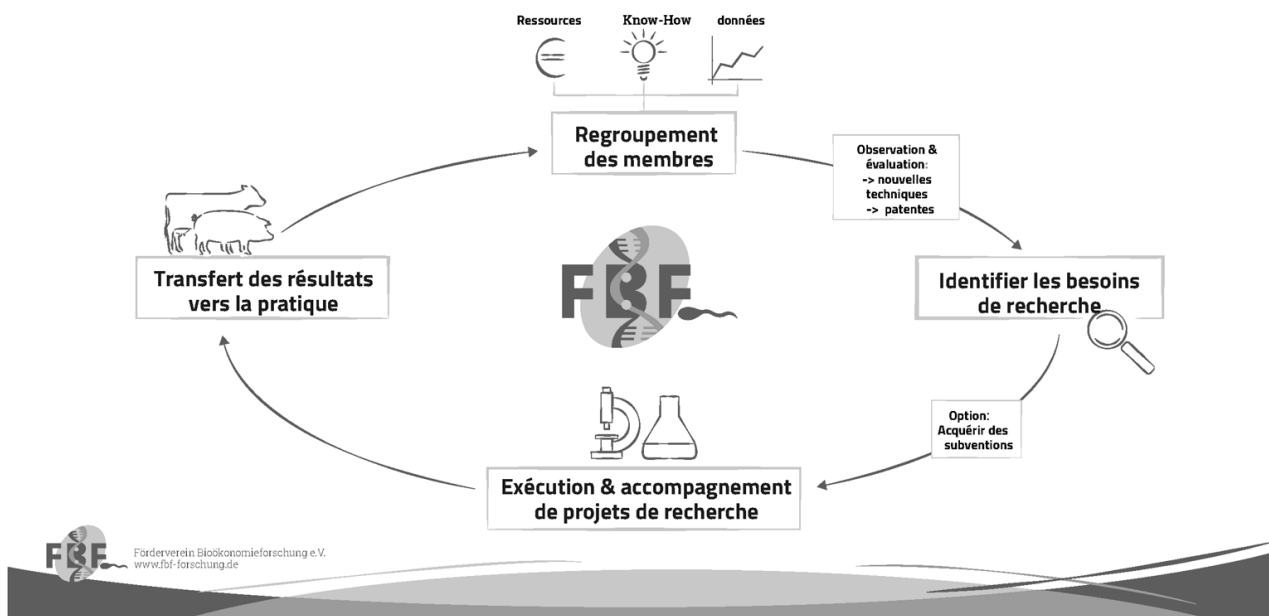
Ressources

Know-How

données

Regroupement des membres

Observation & évaluation:
-> nouvelles techniques
-> patentes

Identifier les besoins de recherche

Option:
Acquérir des subventions

Exécution & accompagnement de projets de recherche

Transfert des résultats vers la pratique

FBF

FBF

Förderverein Bioökonomieforschung e.V.
www.fbf-forschung.de